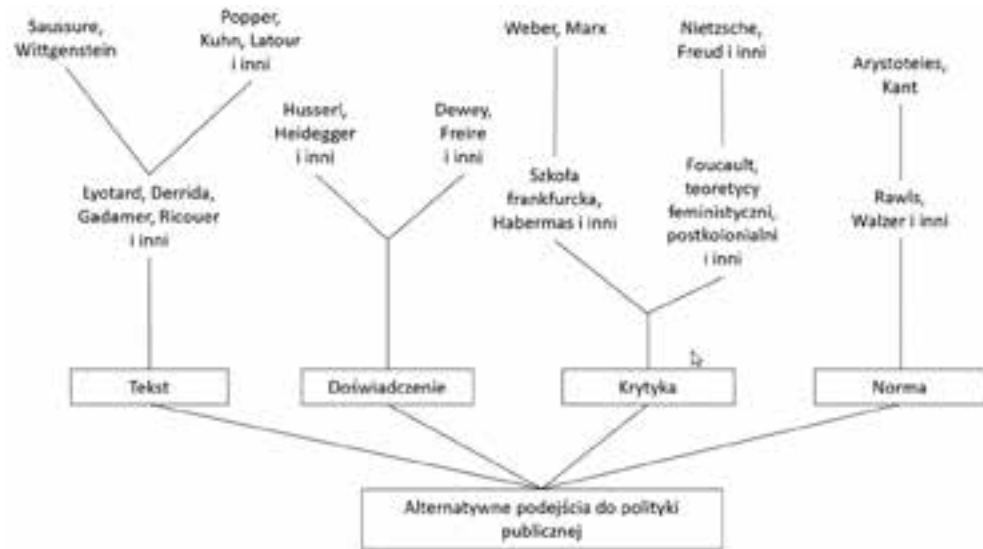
Saussure, Wittgenstein

Popper, Kuhn, Latour i inni

Lyotard, Derrida, Gadamer, Ricouer i inni

Husserl, Heidegger i inni

Dewey, Freire i inni

Weber, Marx

Szkoła frankfurcka, Habermas i inni

Nietzsche, Freud i inni

Foucault, teoretycy feministyczni, postkolonialni i inni

Arystoteles, Kant

Rawls, Walzer i inni

Tekst

Doświadczenie

Krytyka

Norma

Alternatywne podejścia do polityki publicznej